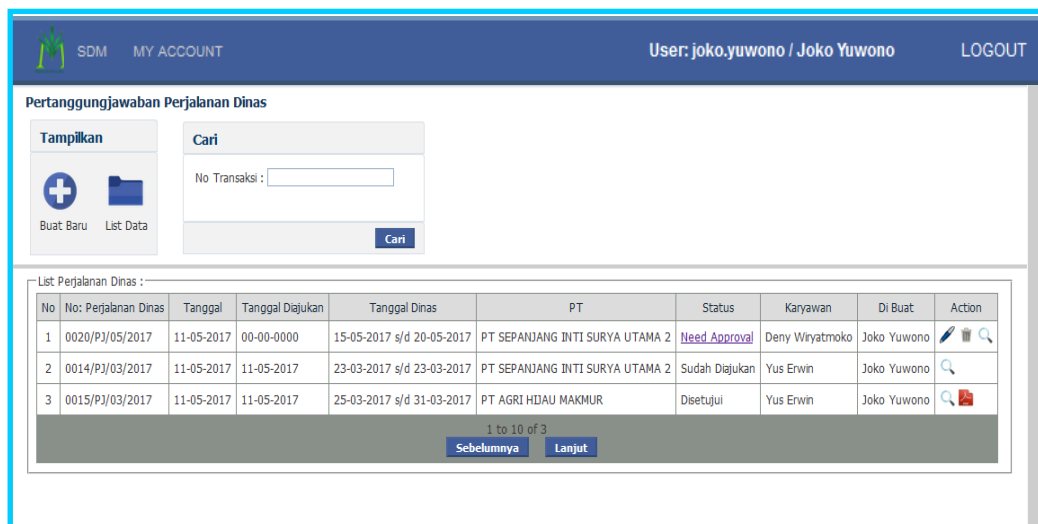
SDM MY ACCOUNT User: joko.yuwono / Joko Yuwono LOGOUT

Pertanggungjawaban Perjalanan Dinas

Tampilkan

Buat Baru List Data

Cari

No Transaksi :

Cari

List Perjalanan Dinas :

| No | No: Perjalanan Dinas | Tanggal | Tanggal Diajukan | Tanggal Dinas | PT | Status | Karyawan | Di Buat | Action |
|---|---|---|---|---|---|---|---|---|---|
| 1 | 0020/PJ/05/2017 | 11-05-2017 | 00-00-0000 | 15-05-2017 s/d 20-05-2017 | PT SEPANJANG INTI SURYA UTAMA 2 | Need Approval | Deny Wiryatmoko | Joko Yuwono | |
| 2 | 0014/PJ/03/2017 | 11-05-2017 | 11-05-2017 | 23-03-2017 s/d 23-03-2017 | PT SEPANJANG INTI SURYA UTAMA 2 | Sudah Diajukan | Yus Erwin | Joko Yuwono | |
| 3 | 0015/PJ/03/2017 | 11-05-2017 | 11-05-2017 | 25-03-2017 s/d 31-03-2017 | PT AGRI HIJAU MAKMUR | Disetujui | Yus Erwin | Joko Yuwono | |

1 to 10 of 3

Sebelumnya Lanjut